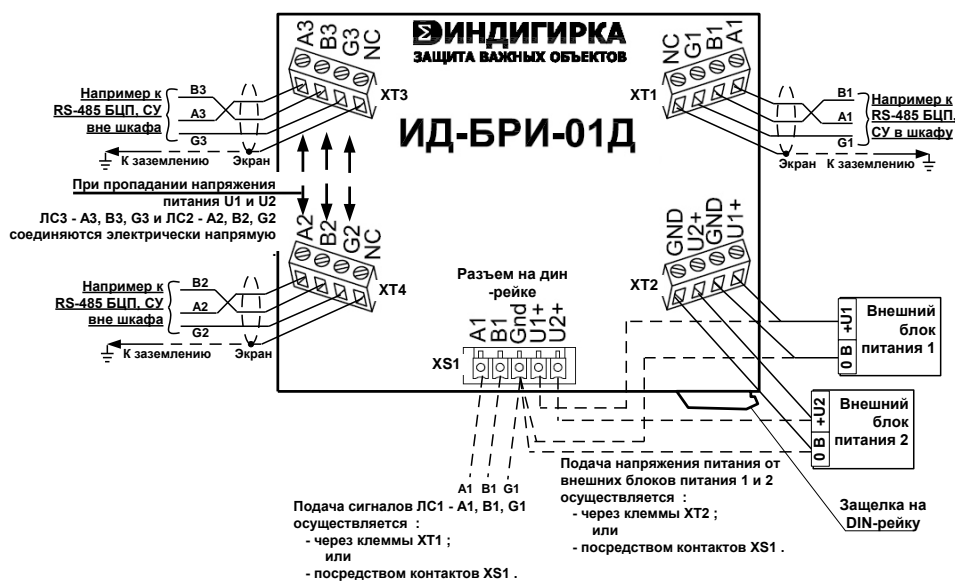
ИНДИГИРКА
ЗАЩИТА ВАЖНЫХ ОБЪЕКТОВ

ИД-БРИ-01Д

A3 B3 G3 NC

XT3

Например к RS-485 БЦП, СУ вне шкафа

B3
A3
G3

К заземлению
Экран

NC G1 B1 A1

XT1

Например к RS-485 БЦП, СУ в шкафу

B1
A1
G1

Экран
К заземлению

При пропадании напряжения питания U1 и U2 ЛС3 - A3, B3, G3 и ЛС2 - A2, B2, G2 соединяются электрически напрямую

A2 B2 G2 NC

XT4

Например к RS-485 БЦП, СУ вне шкафа

B2
A2
G2

К заземлению
Экран

Разъем на дин -рейке

A1 B1 Gnd U1+ U2+

XS1

GND U2+ GND U1+

XT2

+U1
0 В
Внешний блок питания 1

+U2
0 В
Внешний блок питания 2

A1 B1 G1

Подача сигналов ЛС1 - A1, B1, G1 осуществляется :
- через клеммы XT1 ;
или
- посредством контактов XS1 .

Подача напряжения питания от внешних блоков питания 1 и 2 осуществляется :
- через клеммы XT2 ;
или
- посредством контактов XS1 .

Защелка на DIN-рейку